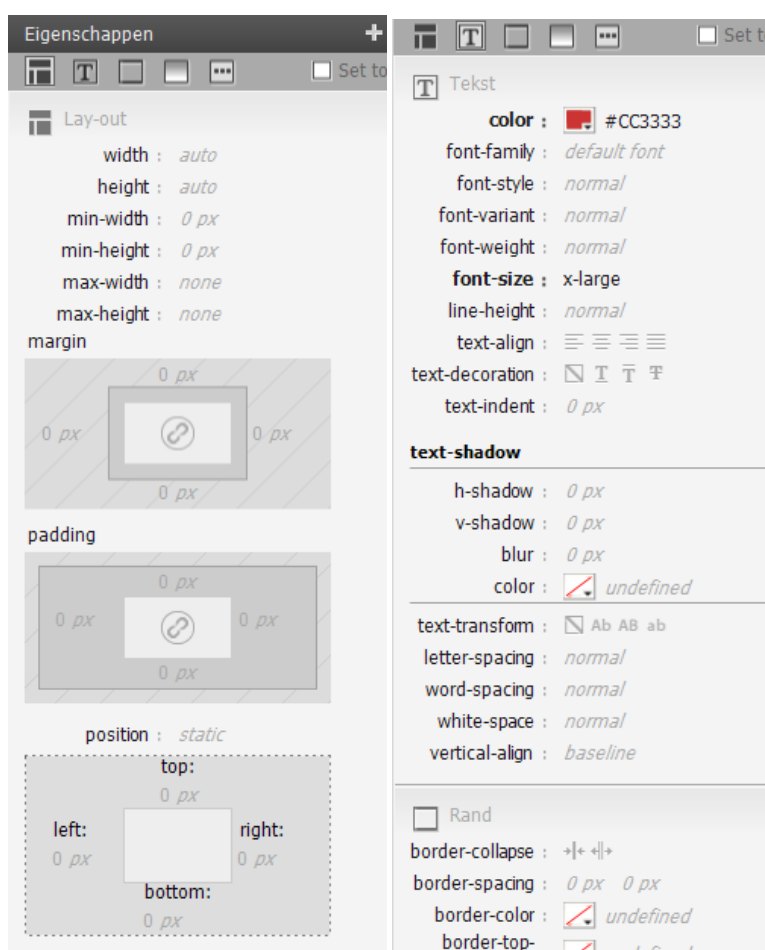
Eigenschappen +

T

Set to

Lay-out

width : auto
height : auto
min-width : 0 px
min-height : 0 px
max-width : none
max-height : none

margin

0 px
0 px
0 px
0 px

padding

0 px
0 px
0 px
0 px

position : static

top:
0 px
left:
0 px
right:
0 px
bottom:
0 px

T

Set to

T Tekst

color : #CC3333
font-family : default font
font-style : normal
font-variant : normal
font-weight : normal
font-size : x-large
line-height : normal
text-align :
text-decoration : T T T
text-indent : 0 px

text-shadow

h-shadow : 0 px
v-shadow : 0 px
blur : 0 px
color : undefined

text-transform : Ab AB ab
letter-spacing : normal
word-spacing : normal
white-space : normal
vertical-align : baseline

Rand

border-collapse :
border-spacing : 0 px 0 px
border-color : undefined
border-top- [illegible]